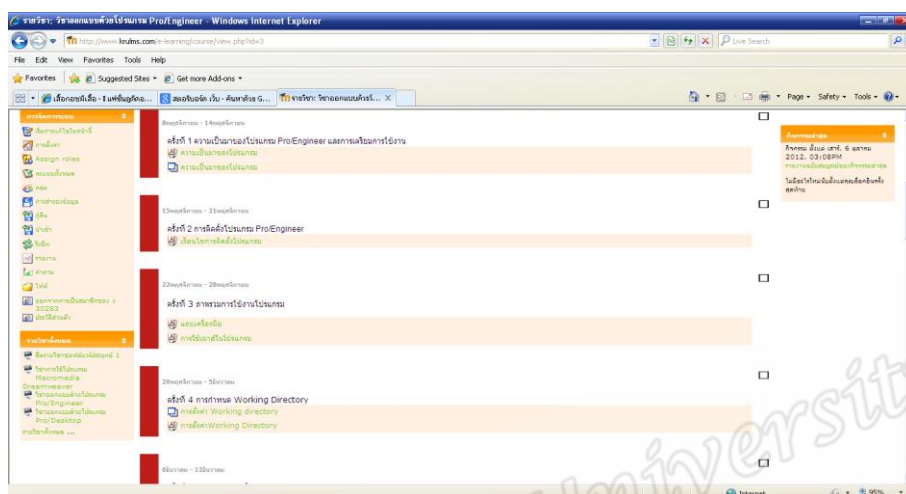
รายวิชา: วิชาออกแบบด้วยโปรแกรม Pro/Engineer - Windows Internet Explorer

http://www.krulms.com/e-learning/course/view.php?id=3

Live Search

File Edit View Favorites Tools Help

Favorites Suggested Sites Get more Add-ons

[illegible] รายวิชา: วิชาออกแบบด้วยโ...

Page Safety Tools

การจัดการระบบ

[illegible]

Assign roles

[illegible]

รายวิชาทั้งหมด

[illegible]

Macromedia Dreamweaver

Pro/Engineer

Pro/Desktop

8พฤศจิกายน - 14พฤศจิกายน

ครั้งที่ 1 ความเป็นมาของโปรแกรม Pro/Engineer และการเตรียมการใช้งาน

ความเป็นมาของโปรแกรม

ความเป็นมาของโปรแกรม

15พฤศจิกายน - 21พฤศจิกายน

ครั้งที่ 2 การติดตั้งโปรแกรม Pro/Engineer

เรียนรู้การติดตั้งโปรแกรม

22พฤศจิกายน - 28พฤศจิกายน

ครั้งที่ 3 ภาพรวมการใช้งานโปรแกรม

แถบเครื่องมือ

การใช้เมาส์ในโปรแกรม

29พฤศจิกายน - 5ธันวาคม

ครั้งที่ 4 การกำหนด Working Directory

การตั้งค่า Working directory

การตั้งค่าWorking Directory

6ธันวาคม - 12ธันวาคม

กิจกรรมล่าสุด

กิจกรรม ตั้งแต่ เสาร์, 6 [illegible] 2012, 03:08PM

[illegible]

Internet

95%